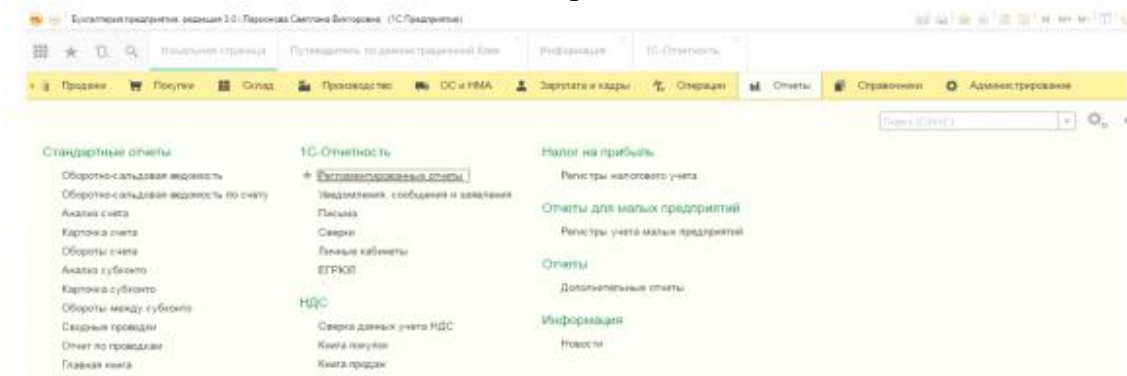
Бухгалтерия предприятия, редакция 3.0 / Персонова Светлана Викторовна (1С:Предприятие)

Начальная страница | Путеводитель по демонстрационной базе | Информация | 1С-Отчетность

Продажи | Покупки | Склад | Производство | ОС и НМА | Зарплата и кадры | Операции | Отчеты | Справочники | Администрирование

Поиск (Ctrl+F)

Стандартные отчеты

Оборотно-сальдовая ведомость

Оборотно-сальдовая ведомость по счету

Анализ счета

Карточка счета

Обороты счета

Анализ субконто

Карточка субконто

Обороты между субконто

Сводные проводки

Отчет по проводкам

Главная книга

1С-Отчетность

Регламентированные отчеты

Уведомления, сообщения и заявления

Письма

Сверки

Личные кабинеты

ЕГРЮЛ

НДС

Сверка данных учета НДС

Книга покупок

Книга продаж

Налог на прибыль

Регистры налогового учета

Отчеты для малых предприятий

Регистры учета малых предприятий

Отчеты

Дополнительные отчеты

Информация

Новости